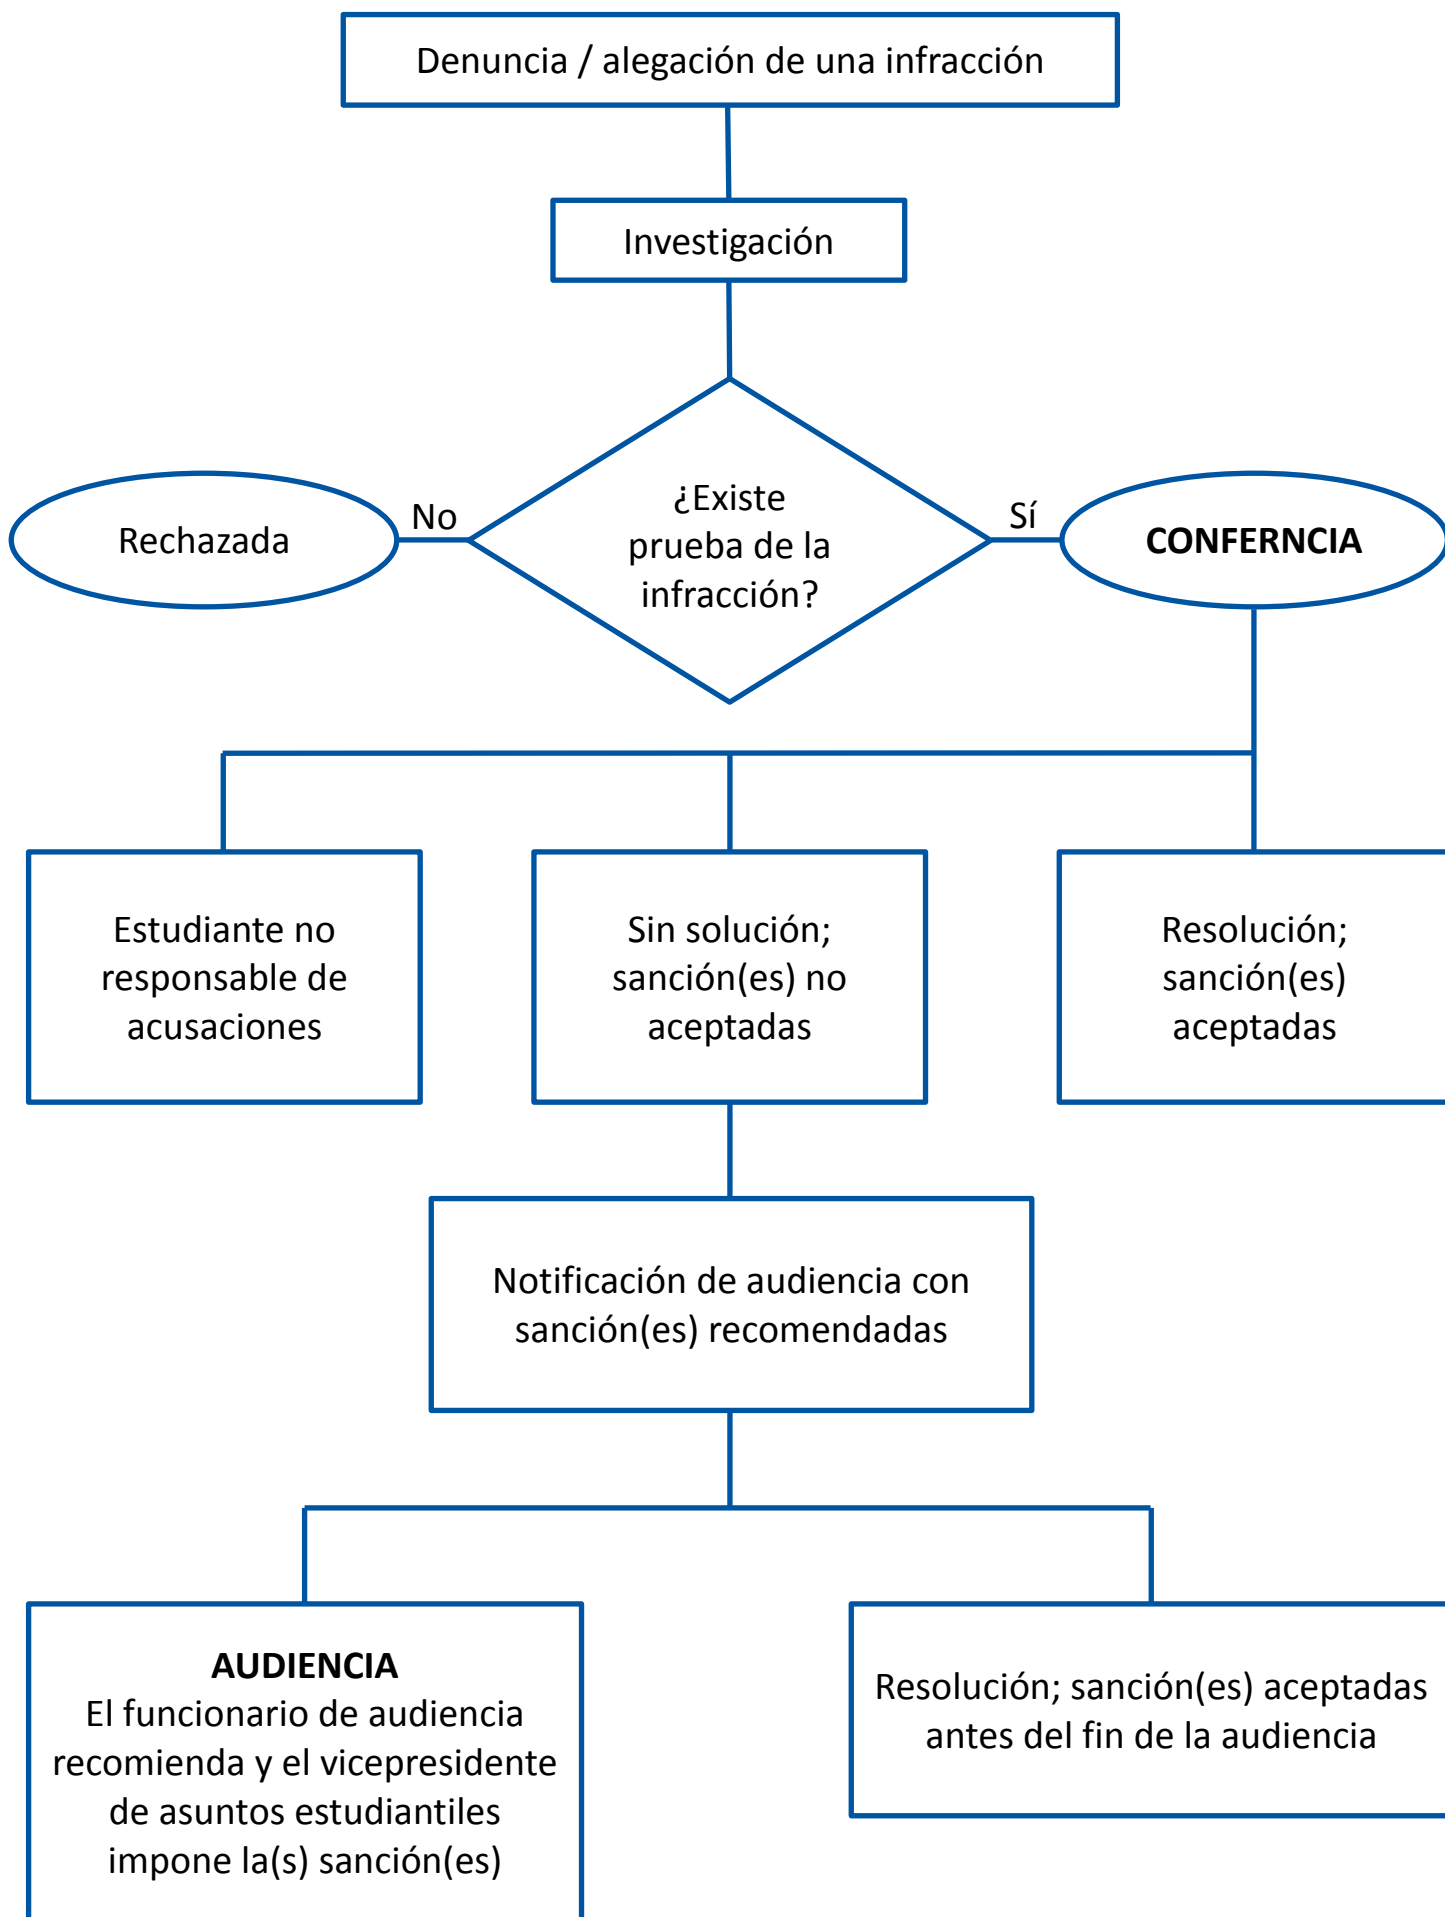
Denuncia / alegación de una infracción

Investigación

Rechazada

No

¿Existe prueba de la infracción?

Sí

CONFERNCIA

Estudiante no responsable de acusaciones

Sin solución; sanción(es) no aceptadas

Resolución; sanción(es) aceptadas

Notificación de audiencia con sanción(es) recomendadas

AUDIENCIA
El funcionario de audiencia recomienda y el vicepresidente de asuntos estudiantiles impone la(s) sanción(es)

Resolución; sanción(es) aceptadas antes del fin de la audiencia